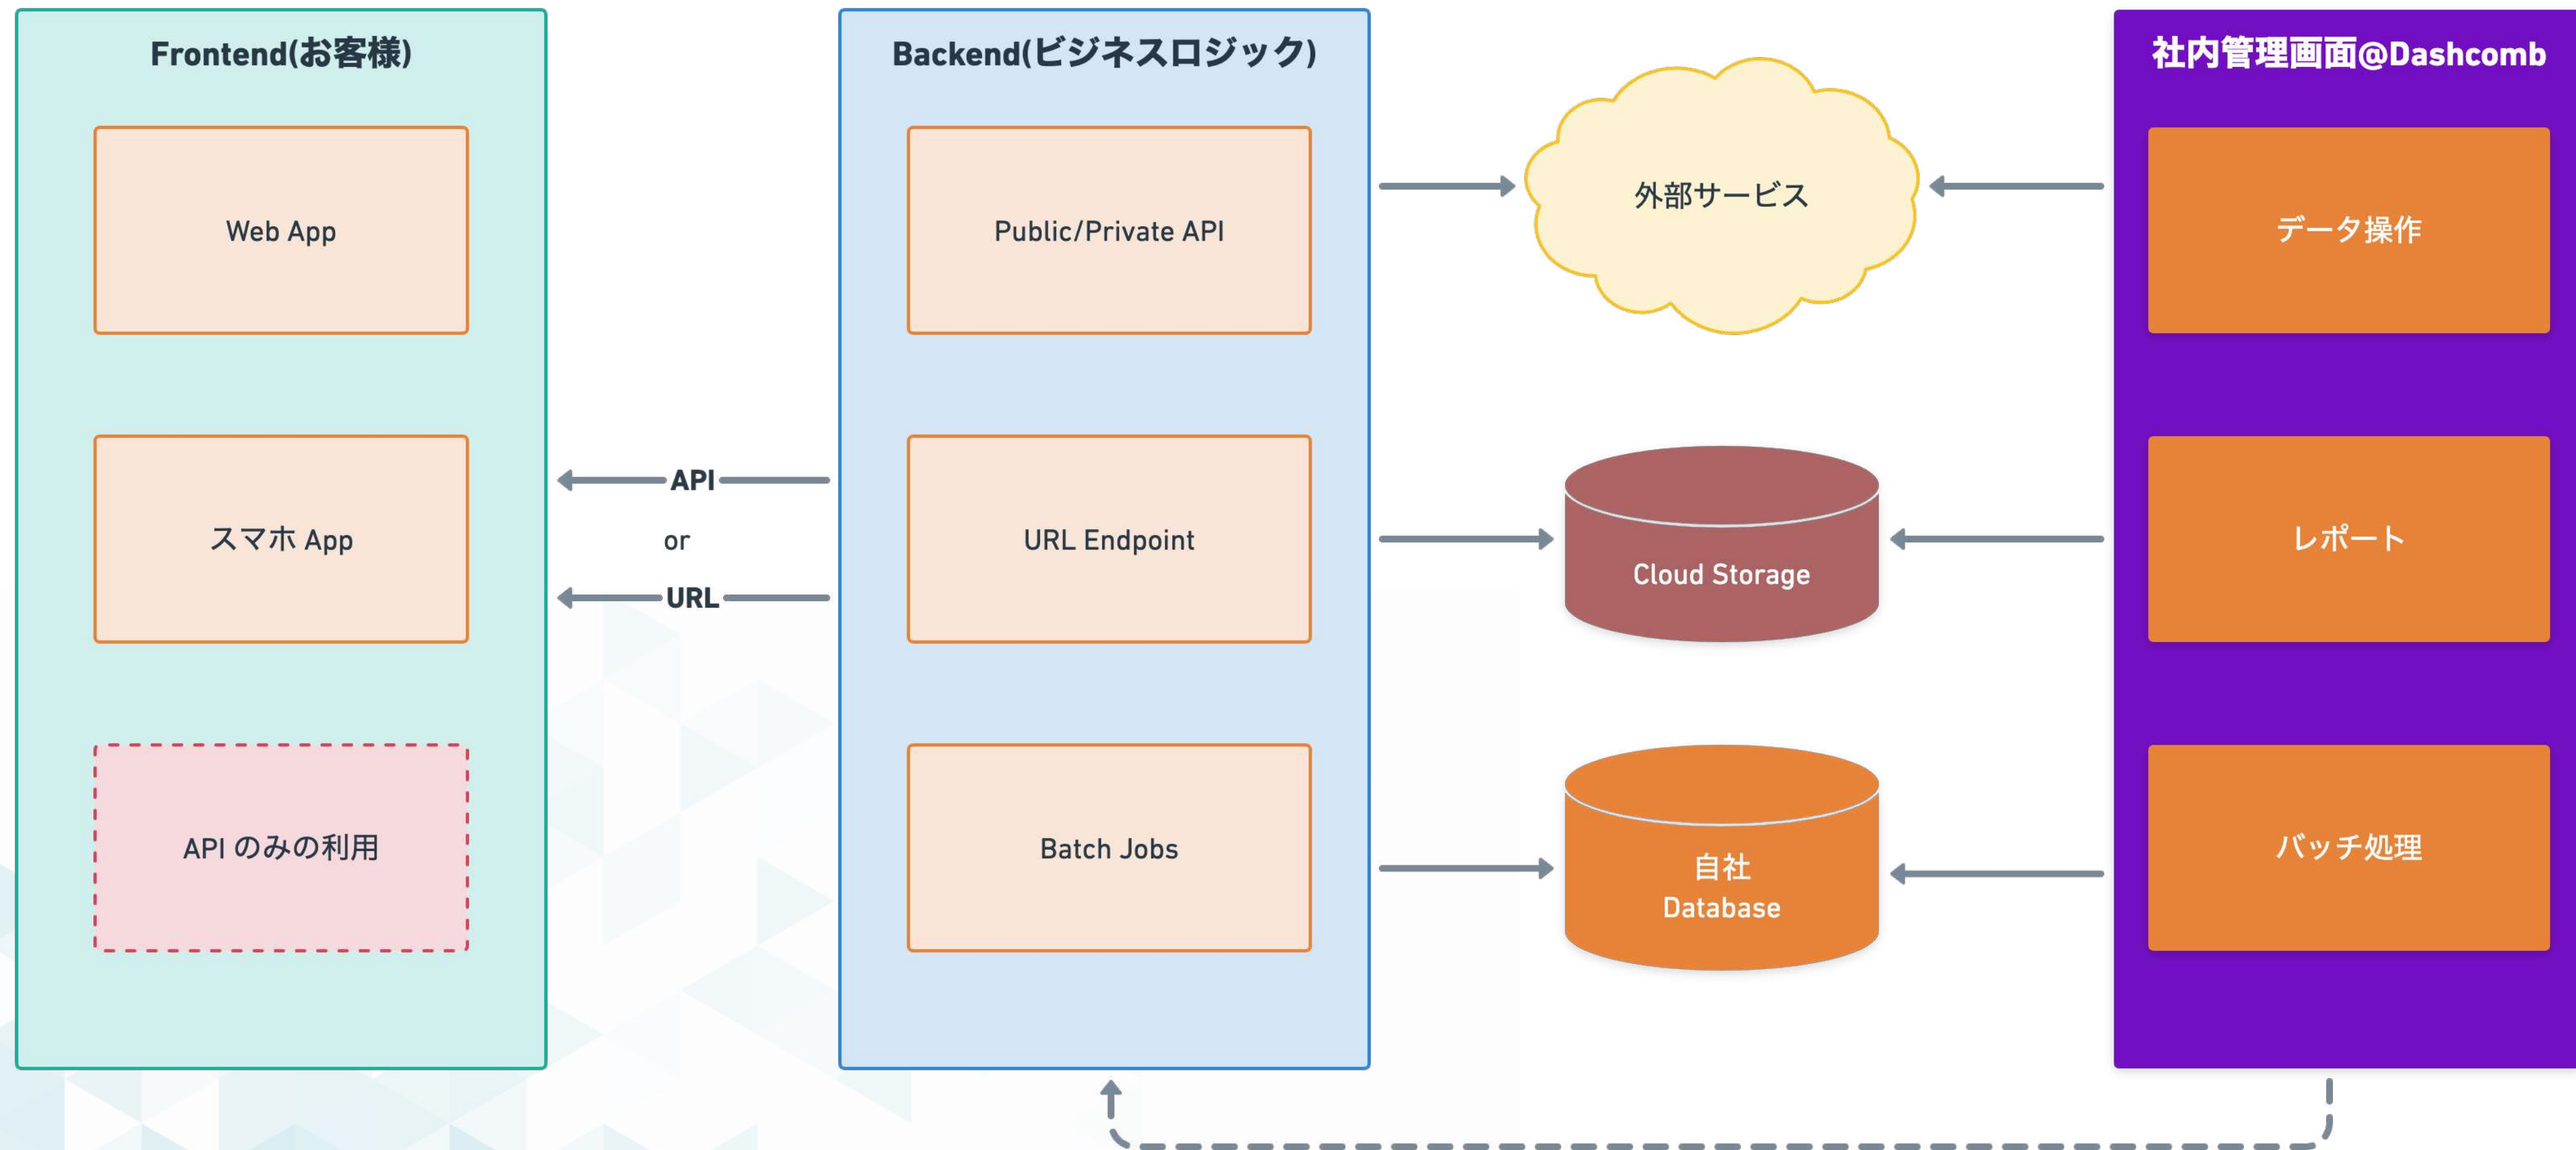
Frontend(お客様)

Web App

スマホ App

API のみの利用

API

or

URL

Backend(ビジネスロジック)

Public/Private API

URL Endpoint

Batch Jobs

外部サービス

Cloud Storage

自社
Database

社内管理画面@Dashcomb

データ操作

レポート

バッチ処理